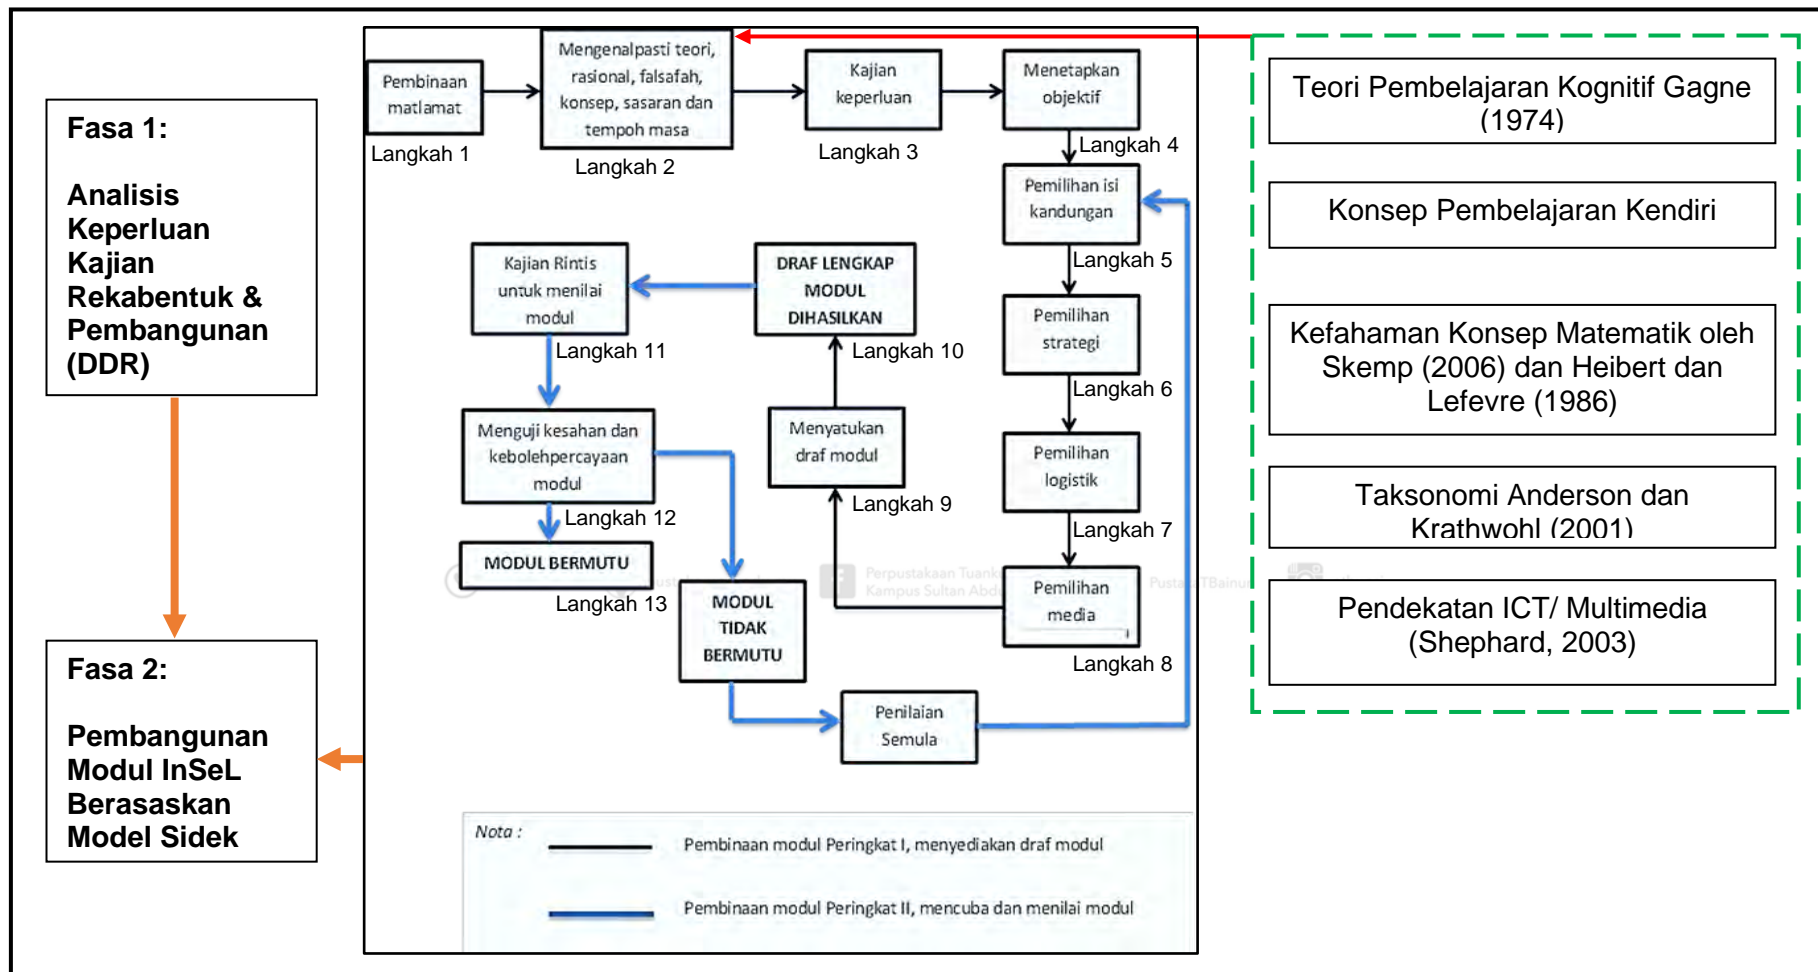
Fasa 1:

Analisis Keperluan Kajian Rekabentuk & Pembangunan (DDR)

Fasa 2:

Pembangunan Modul InSeL Berasaskan Model Sidek

Pembinaan matlamat
Langkah 1

Mengenalpasti teori, rasional, falsafah, konsep, sasaran dan tempoh masa
Langkah 2

Kajian keperluan
Langkah 3

Menetapkan objektif
Langkah 4

Pemilihan isi kandungan
Langkah 5

Pemilihan strategi
Langkah 6

Pemilihan logistik
Langkah 7

Pemilihan media
Langkah 8

Menyatukan draf modul
Langkah 9

DRAF LENGKAP MODUL DIHASILKAN
Langkah 10

Kajian Rintis untuk menilai modul
Langkah 11

Menguji kesahan dan kebolehpercayaan modul
Langkah 12

MODUL BERMUTU
Langkah 13

MODUL TIDAK BERMUTU

Penilaian Semula

Nota :
Pembinaan modul Peringkat I, menyediakan draf modul
Pembinaan modul Peringkat II, mencuba dan menilai modul

Teori Pembelajaran Kognitif Gagne (1974)

Konsep Pembelajaran Kendiri

Kefahaman Konsep Matematik oleh Skemp (2006) dan Heibert dan Lefevre (1986)

Taksonomi Anderson dan Krathwohl (2001)

Pendekatan ICT/ Multimedia (Shephard, 2003)